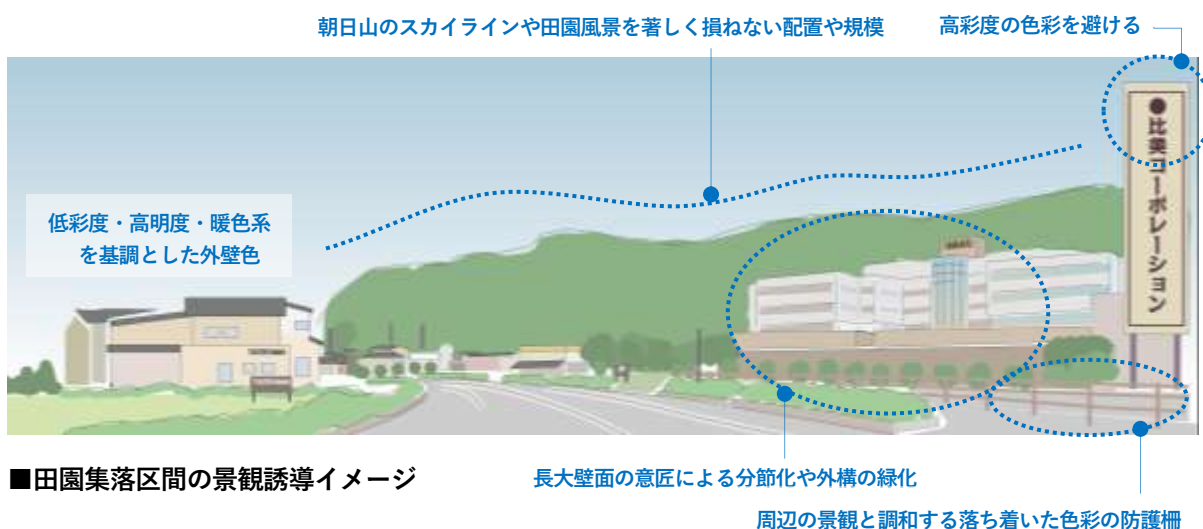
朝日山のスカイラインや田園風景を著しく損ねない配置や規模

高彩度の色彩を避ける

低彩度・高明度・暖色系を基調とした外壁色

●比奈コーポレーション

■田園集落区間の景観誘導イメージ

長大壁面の意匠による分節化や外構の緑化

周辺の景観と調和する落ち着いた色彩の防護柵